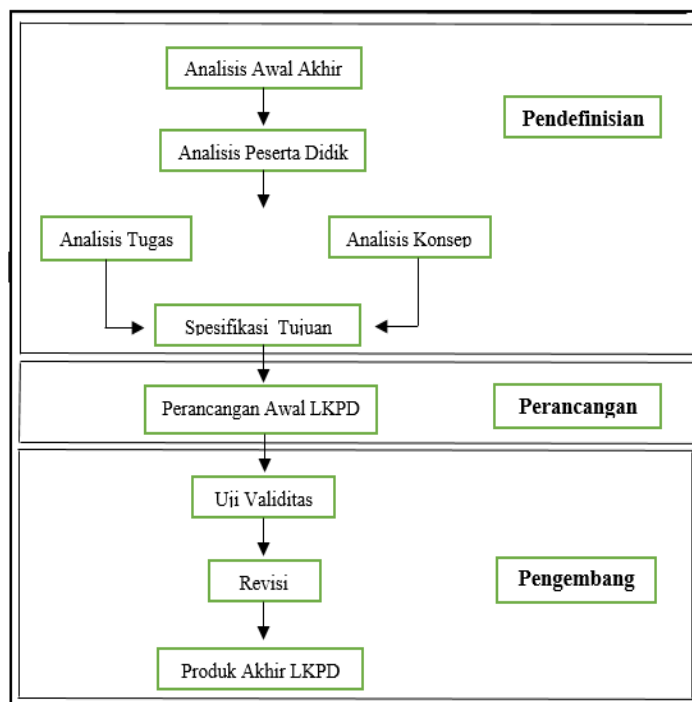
Analisis Awal Akhir

Pendefinisian

Analisis Peserta Didik

Analisis Tugas

Analisis Konsep

Spesifikasi Tujuan

Perancangan Awal LKPD

Perancangan

Uji Validitas

Revisi

Pengembang

Produk Akhir LKPD